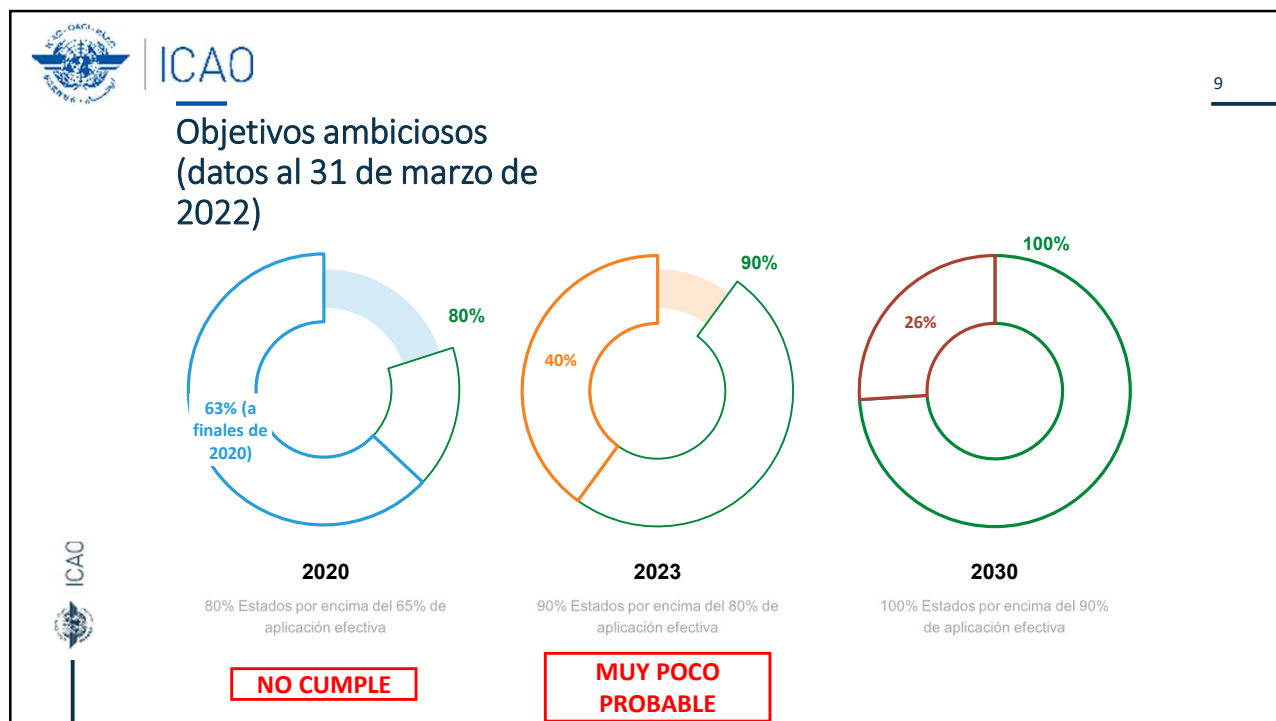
ICAO

9

Objetivos ambiciosos (datos al 31 de marzo de 2022)

80%

63% (a finales de 2020)

90%

40%

100%

26%

2020

80% Estados por encima del 65% de aplicación efectiva

NO CUMPLE

2023

90% Estados por encima del 80% de aplicación efectiva

MUY POCO PROBABLE

2030

100% Estados por encima del 90% de aplicación efectiva

ICAO